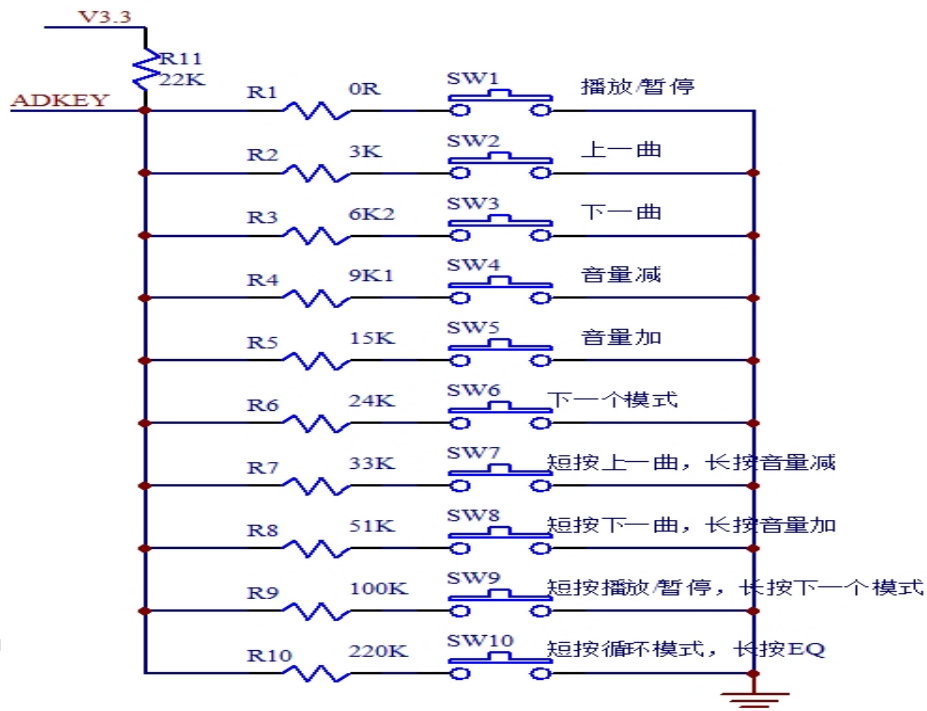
V3.3

R11
22K

ADKEY

R1 0R SW1 播放/暂停

R2 3K SW2 上一曲

R3 6K2 SW3 下一曲

R4 9K1 SW4 音量减

R5 15K SW5 音量加

R6 24K SW6 下一个模式

R7 33K SW7 短按上一曲，长按音量减

R8 51K SW8 短按下一曲，长按音量加

R9 100K SW9 短按播放/暂停，长按下一个模式

R10 220K SW10 短按循环模式，长按EQ